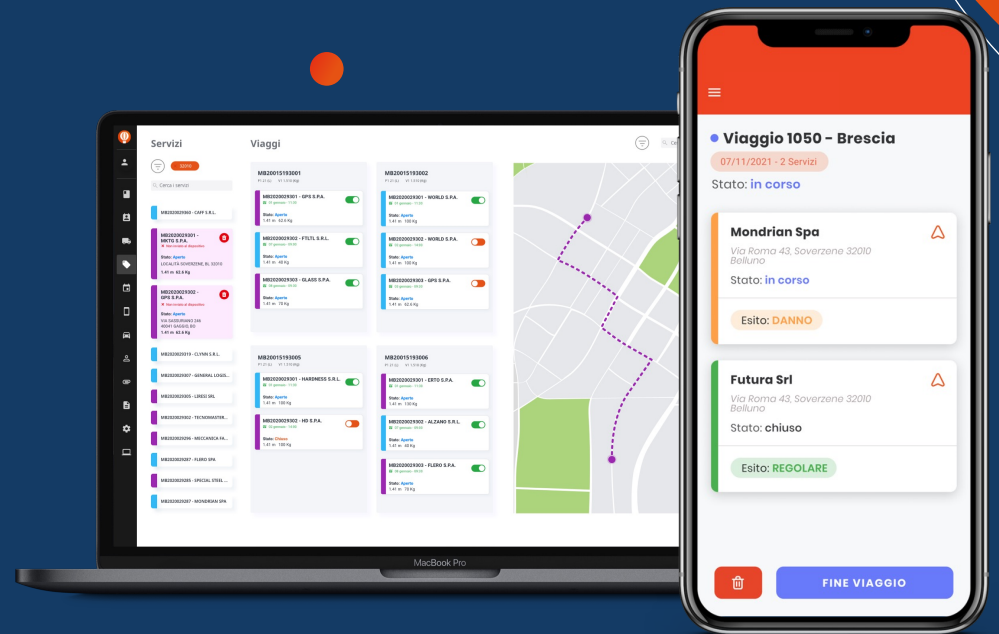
Servizi

Cerca i servizi

MB2020029360 - CAFF S.R.L.

MB2020029301 - MKTG S.P.A.
LOCALITÀ SOVERZENE BL 32010
Stato: Aperto
1.41 m 62.6 Kg

MB2020029302 - GPS S.P.A.
VIA SASSURIANO 246 46041 GASSIG BS
Stato: Aperto
1.41 m 62.6 Kg

MB2020029319 - CLYNN S.R.L.

MB2020029307 - GENERAL LOGIS...

MB2020029305 - LIRESI SRL

MB2020029302 - TECNOMASTER...

MB2020029296 - MECCANICA FA...

MB2020029287 - FLERO SPA

MB2020029285 - SPECIAL STEEL ...

MB2020029287 - MONDRIAN SPA

Viaggi

MB20015193001
MB2020029301 - GPS S.P.A.
Stato: Aperto
1.41 m 62.6 Kg
MB2020029302 - FTLTL S.R.L.
Stato: Aperto
1.41 m 100 Kg
MB2020029303 - GLASS S.P.A.
Stato: Aperto
1.41 m 70 Kg

MB20015193002
MB2020029301 - WORLD S.P.A.
Stato: Aperto
1.41 m 100 Kg
MB2020029302 - WORLD S.P.A.
Stato: Aperto
1.41 m 100 Kg
MB2020029303 - GPS S.P.A.
Stato: Aperto
1.41 m 62.6 Kg

MB20015193005
MB2020029301 - HARDNESS S.R.L.
Stato: Aperto
1.41 m 100 Kg
MB2020029302 - HD S.P.A.
Stato: Chiuso
1.41 m 70 Kg

MB20015193006
MB2020029301 - ERTO S.P.A.
Stato: Aperto
1.41 m 100 Kg
MB2020029302 - ALZANO S.R.L.
Stato: Aperto
1.41 m 40 Kg
MB2020029303 - FLERO S.P.A.
Stato: Aperto
1.41 m 10 Kg

MacBook Pro

Viaggio 1050 - Brescia
07/11/2021 - 2 Servizi
Stato: in corso

Mondrian Spa
Via Roma 43, Soverzene 32010 Belluno
Stato: in corso
Esito: DANNO

Futura Srl
Via Roma 43, Soverzene 32010 Belluno
Stato: chiuso
Esito: REGOLARE

FINE VIAGGIO